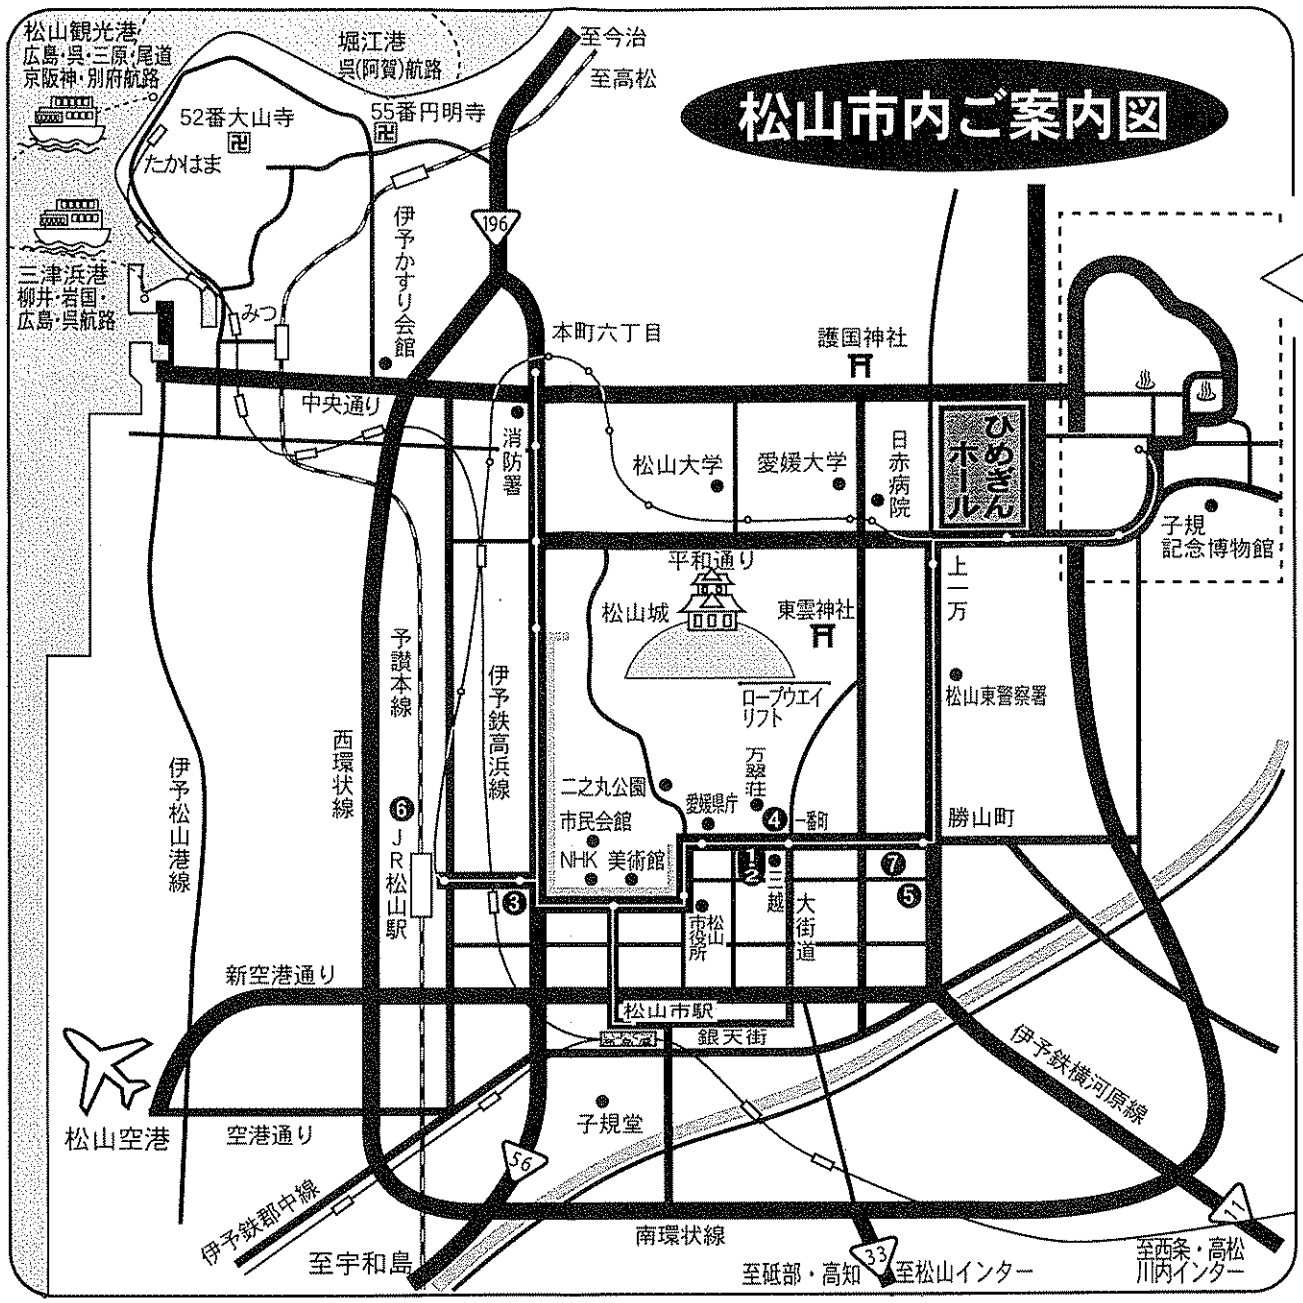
松山市内ご案内図

松山観光港
広島・呉・三原・尾道
京阪神・別府航路

堀江港
呉(阿賀)航路

至今治
至高松

52番大山寺
55番円明寺
たかはま

196

伊予かすり会館

三津浜港
柳井・岩国・
広島・呉航路

みつ

本町六丁目
護国神社

中央通り

消防署
松山大学
愛媛大学
日赤病院
ひめぎんホール

子規記念博物館

平和通り
松山城
東雲神社
上一万

予讃本線
伊予鉄高浜線
西環状線

ロープウエイ
リフト
松山東警察署

二之丸公園
万翠荘
愛媛県庁
市民会館
一番町
勝山町

6
JR松山駅
NHK
美術館
1
2
三越
7
4
5
3
松山市役所
大街道

伊予松山港線

新空港通り
松山市駅
銀天街

伊予鉄横河原線

松山空港
空港通り
子規堂

56

伊予鉄郡中線

南環状線

至宇和島
至砥部・高知
33
至松山インター
至西条・高松
川内インター
11